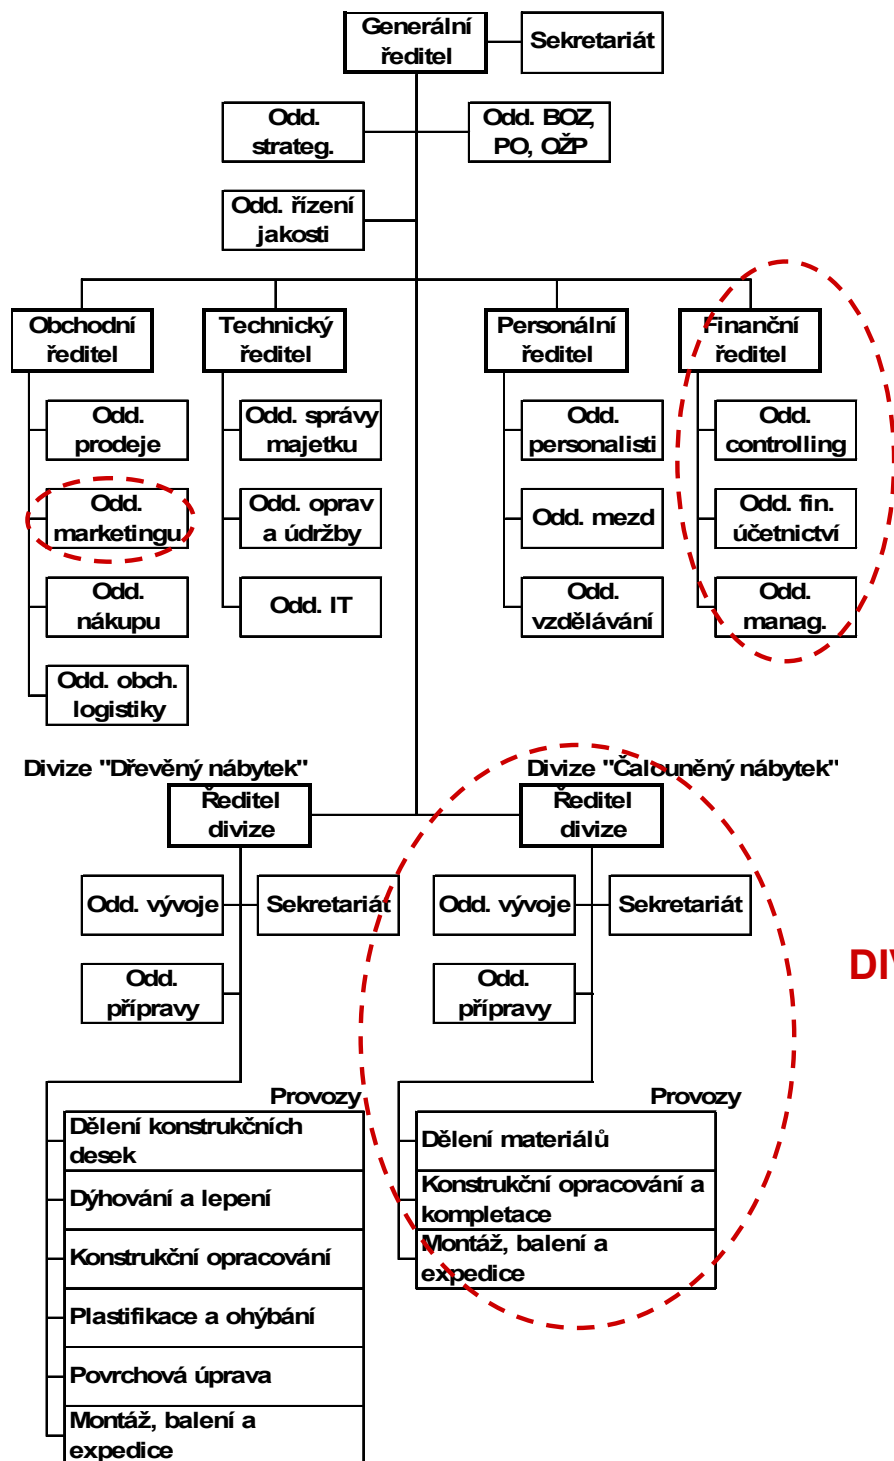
Generální ředitel

Sekretariát

Odd. strateg.

Odd. BOZ, PO, OŽP

Odd. řízení jakosti

Obchodní ředitel

Technický ředitel

Personální ředitel

Finanční ředitel

Odd. prodeje

Odd. marketingu

Odd. nákupu

Odd. obch. logistiky

Odd. správy majetku

Odd. oprav a údržby

Odd. IT

Odd. personalisti

Odd. mezd

Odd. vzdělávání

Odd. controlling

Odd. fin. účetnictví

Odd. manag.

Divize "Dřevěný nábytek"

Ředitel divize

Odd. vývoje

Sekretariát

Odd. přípravy

Provozy

Dělení konstrukčních desek

Dýhování a lepení

Konstrukční opracování

Plastifikace a ohýbání

Povrchová úprava

Montáž, balení a expedice

Divize "Čalouněný nábytek"

Ředitel divize

Odd. vývoje

Sekretariát

Odd. přípravy

Provozy

Dělení materiálů

Konstrukční opracování a kompletace

Montáž, balení a expedice

DI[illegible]